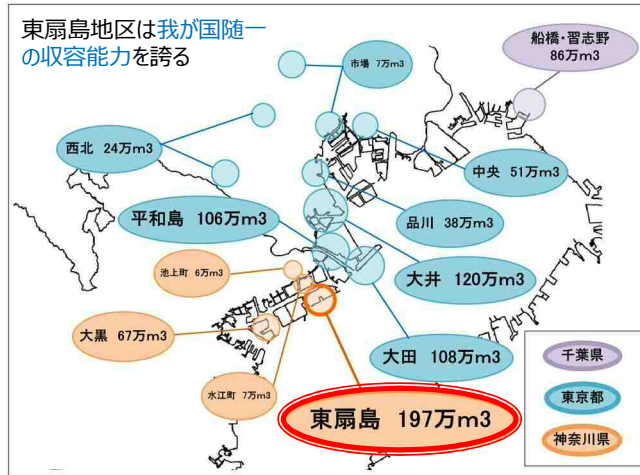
東扇島地区は我が国随一の収容能力を誇る

市場 7万m3

船橋・習志野 86万m3

西北 24万m3

中央 51万m3

平和島 106万m3

品川 38万m3

池上町 6万m3

大井 120万m3

大黒 67万m3

大田 108万m3

水江町 7万m3

東扇島 197万m3

千葉県

東京都

神奈川県